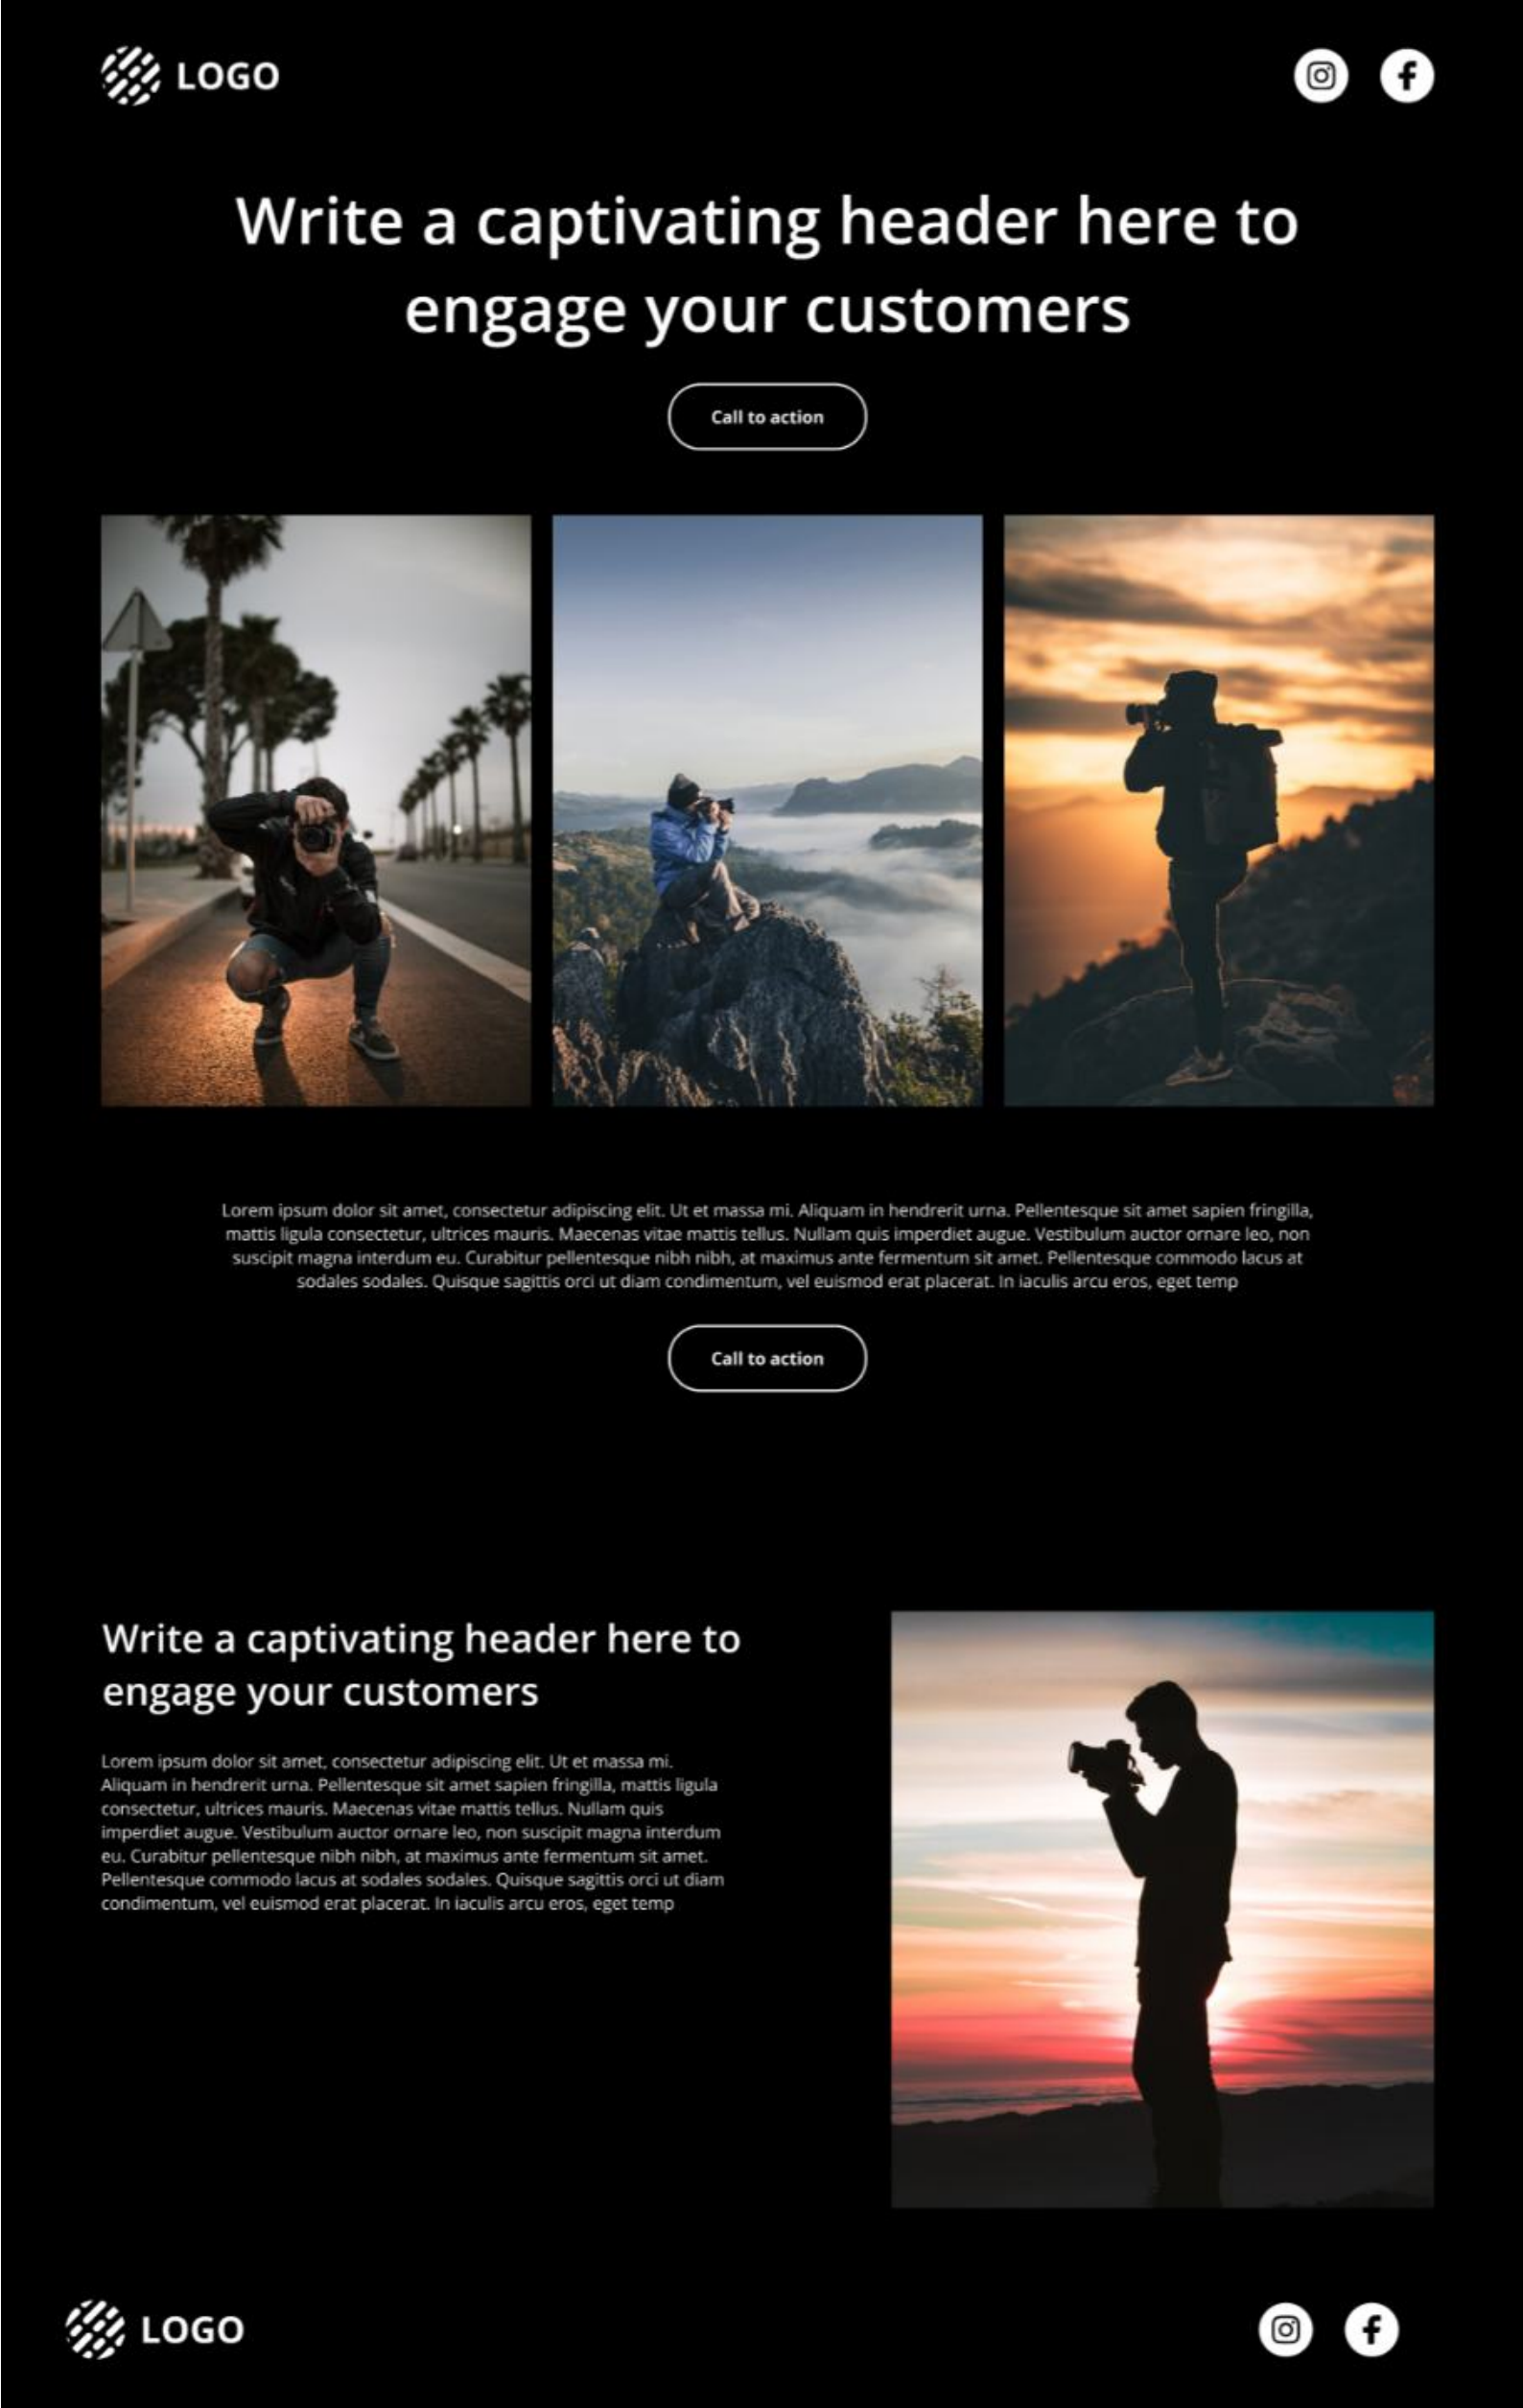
LOGO

Write a captivating header here to engage your customers

Call to action

Lorem ipsum dolor sit amet, consectetur adipiscing elit. Ut et massa mi. Aliquam in hendrerit urna. Pellentesque sit amet sapien fringilla, mattis ligula consectetur, ultrices mauris. Maecenas vitae mattis tellus. Nullam quis imperdiet augue. Vestibulum auctor ornare leo, non suscipit magna interdum eu. Curabitur pellentesque nibh nibh, at maximus ante fermentum sit amet. Pellentesque commodo lacus at sodales sodales. Quisque sagittis orci ut diam condimentum, vel euismod erat placerat. In iaculis arcu eros, eget temp

Call to action

Write a captivating header here to engage your customers

Lorem ipsum dolor sit amet, consectetur adipiscing elit. Ut et massa mi. Aliquam in hendrerit urna. Pellentesque sit amet sapien fringilla, mattis ligula consectetur, ultrices mauris. Maecenas vitae mattis tellus. Nullam quis imperdiet augue. Vestibulum auctor ornare leo, non suscipit magna interdum eu. Curabitur pellentesque nibh nibh, at maximus ante fermentum sit amet. Pellentesque commodo lacus at sodales sodales. Quisque sagittis orci ut diam condimentum, vel euismod erat placerat. In iaculis arcu eros, eget temp

LOGO